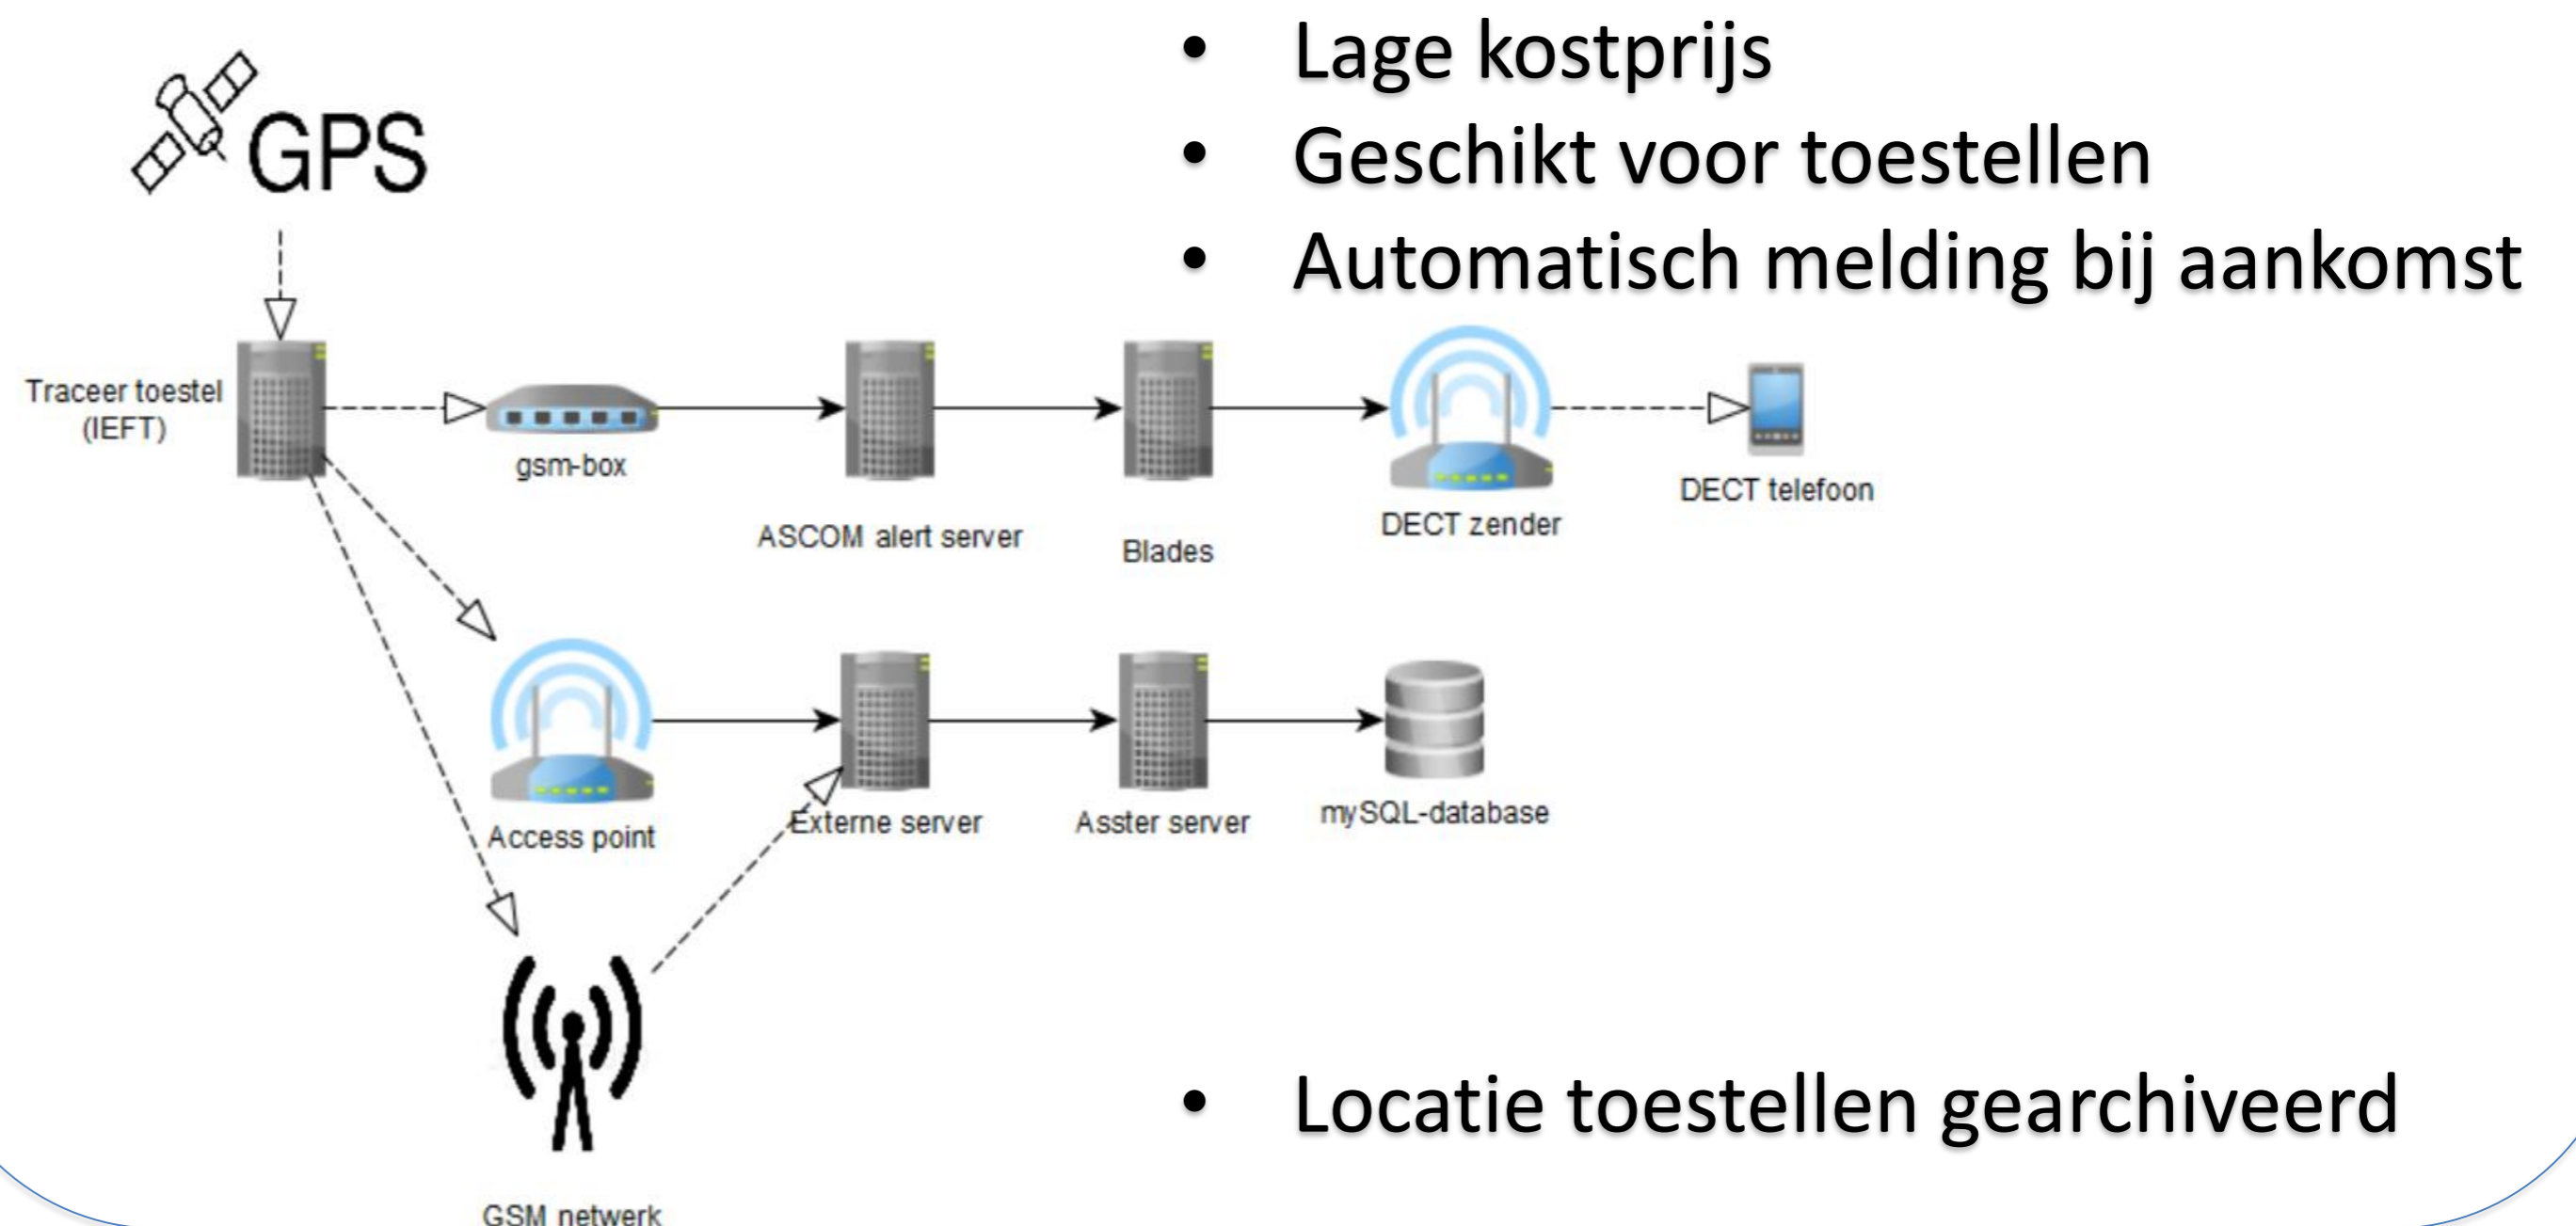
- Lage kostprijs
- Geschikt voor toestellen
- Automatisch melding bij aankomst

GPS

Traceer toestel (IEFT)

gsm-box

ASCOM alert server

Blades

DECT zender

DECT telefoon

Access point

Externe server

Asster server

mySQL-database

GSM netwerk

- Locatie toestellen gearchiveerd